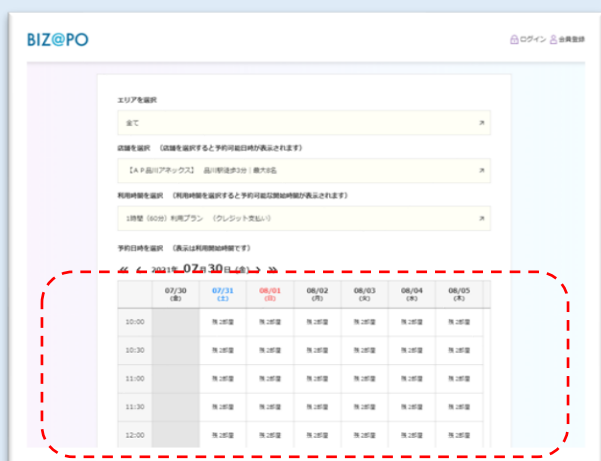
BIZ@PO

ログイン 会員登録

エリアを選択

全て

店舗を選択 （店舗を選択すると予約可能日時が表示されます）

【ＡＰ品川アネックス】 品川駅徒歩3分｜最大8名

利用時間を選択 （利用時間を選択すると予約可能開始時間が表示されます）

1時間（60分）利用プラン （クレジット支払い）

予約日時を選択 （表示は利用開始時間です）

« ‹ 2021年 07月 30日（金） › »

| | 07/30 (金) | 07/31 (土) | 08/01 (日) | 08/02 (月) | 08/03 (火) | 08/04 (水) | 08/05 (木) |
|---|---|---|---|---|---|---|---|
| 10:00 | | 残 2部屋 | 残 2部屋 | 残 2部屋 | 残 2部屋 | 残 2部屋 | 残 2部屋 |
| 10:30 | | 残 2部屋 | 残 2部屋 | 残 2部屋 | 残 2部屋 | 残 2部屋 | 残 2部屋 |
| 11:00 | | 残 2部屋 | 残 2部屋 | 残 2部屋 | 残 2部屋 | 残 2部屋 | 残 2部屋 |
| 11:30 | | 残 2部屋 | 残 2部屋 | 残 2部屋 | 残 2部屋 | 残 2部屋 | 残 2部屋 |
| 12:00 | | 残 2部屋 | 残 2部屋 | 残 2部屋 | 残 2部屋 | 残 2部屋 | 残 2部屋 |